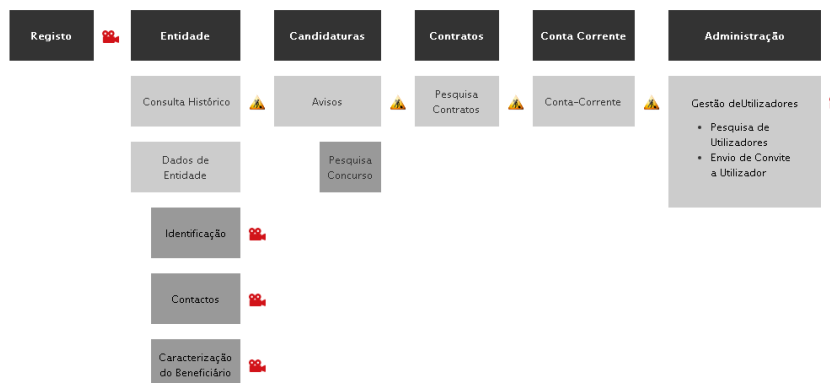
Registo

Entidade

Consulta Histórico

Dados de Entidade

Identificação

Contactos

Caracterização do Beneficiário

Candidaturas

Avisos

Pesquisa Concurso

Contratos

Pesquisa Contratos

Conta Corrente

Conta-Corrente

Administração

Gestão deUtilizadores

- Pesquisa de Utilizadores
- Envio de Convite a Utilizador